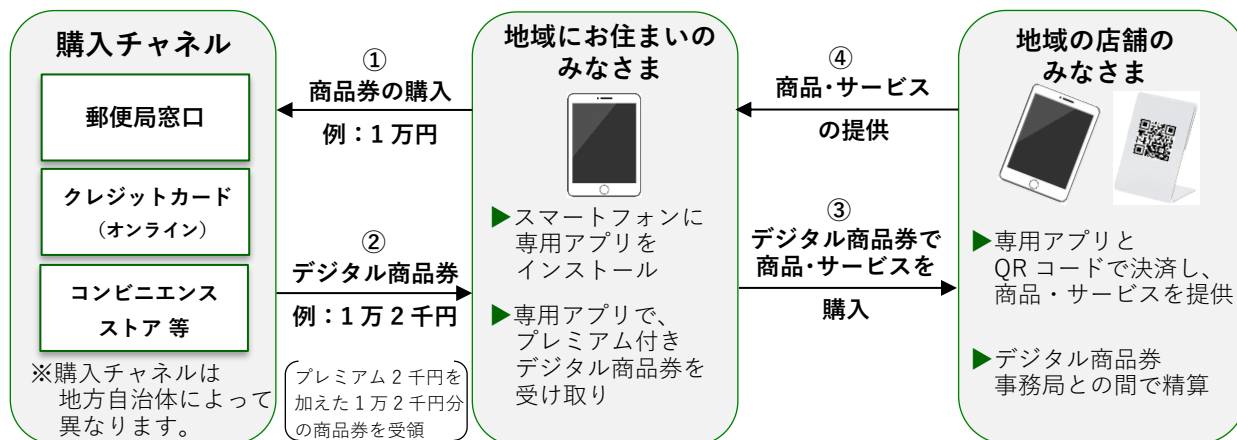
購入チャネル

郵便局窓口

クレジットカード
（オンライン）

コンビニエンスストア 等

※購入チャネルは地方自治体によって異なります。

①
商品券の購入
例：1 万円

②
デジタル商品券
例：1 万 2 千円

プレミアム 2 千円を加えた 1 万 2 千円分の商品券を受領

地域にお住まいのみなさま

▶スマートフォンに専用アプリをインストール

▶専用アプリで、プレミアム付きデジタル商品券を受け取り

④
商品･サービス
の提供

③
デジタル商品券で商品･サービスを
購入

地域の店舗のみなさま

▶専用アプリと QR コードで決済し、商品・サービスを提供

▶デジタル商品券事務局との間で精算